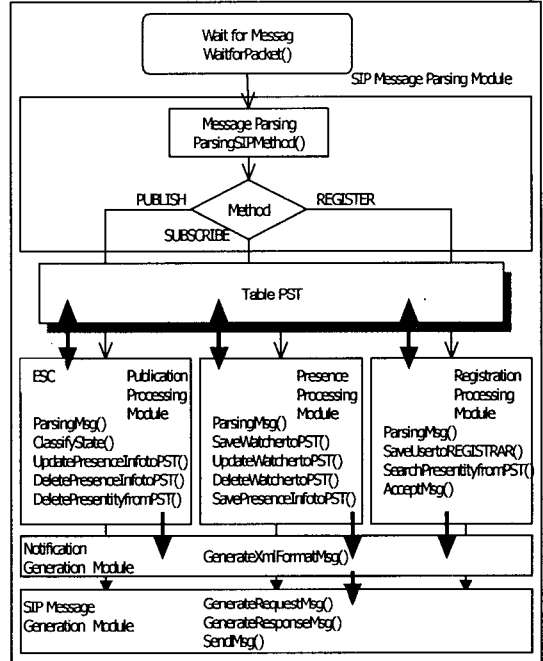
Wait for Messag
WaitforPacket()

SIP Message Parsing Module

Message Parsing
ParsingSIPMethod()

PUBLISH

Method

REGISTER

SUBSCRIBE

Table PST

ESC

Publication Processing Module

ParsingMsg()
ClassifyState()
UpdatePresenceInfotoPST()
DeletePresenceInfotoPST()
DeletePresentityfromPST()

Presence Processing Module

ParsingMsg()
SaveWatchertoPST()
UpdateWatchertoPST()
DeleteWatchertoPST()
SavePresenceInfotoPST()

Registration Processing Module

ParsingMsg()
SaveUsertoREGISTRAR()
SearchPresentityfromPST()
AcceptMsg()

Notification Generation Module

GenerateXmlFormatMsg()

SIP Message Generation Module

GenerateRequestMsg()
GenerateResponseMsg()
SendMsg()